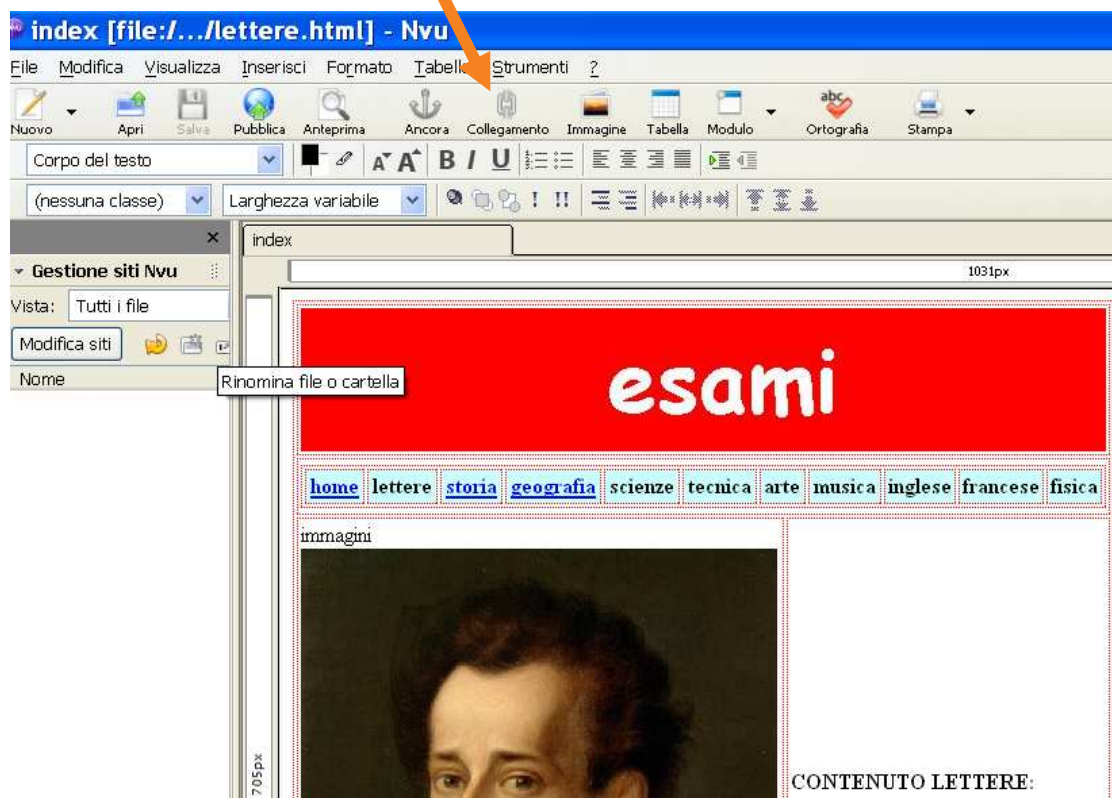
index [file:/.../lettere.html] - Nvu

File Modifica Visualizza Inserisci Formato Tabella Strumenti ?

Nuovo Apri Salva Pubblica Anteprima Ancora Collegamento Immagine Tabella Modulo Ortografia Stampa

Corpo del testo

(nessuna classe) Larghezza variabile

Gestione siti Nvu

Vista: Tutti i file

Modifica siti

Nome

Rinomina file o cartella

index

1031px

esami

| home | lettere | storia | geografia | scienze | tecnica | arte | musica | inglese | francese | fisica |
|---|---|---|---|---|---|---|---|---|---|---|

immagini

705px

CONTENUTO LETTERE: